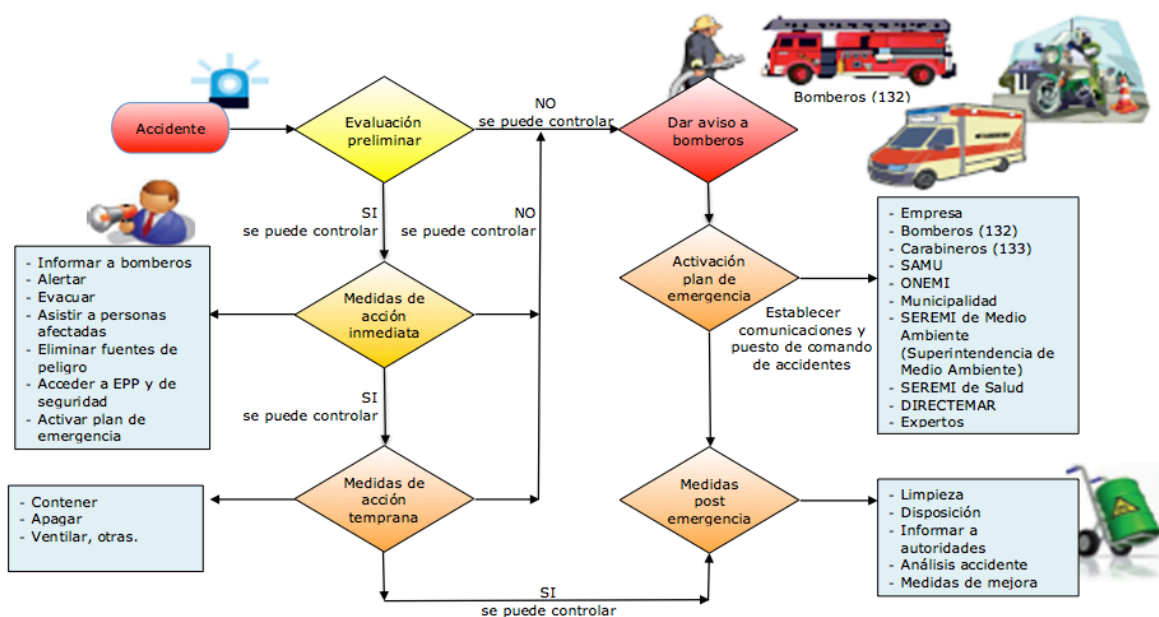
Accidente

Evaluación preliminar

NO
se puede controlar

Dar aviso a bomberos

Bomberos (132)

SI
se puede controlar

NO
se puede controlar

- Informar a bomberos
- Alertar
- Evacuar
- Asistir a personas afectadas
- Eliminar fuentes de peligro
- Acceder a EPP y de seguridad
- Activar plan de emergencia

Medidas de acción inmediata

Activación plan de emergencia

- Empresa
- Bomberos (132)
- Carabineros (133)
- SAMU
- ONEMI
- Municipalidad
- SEREMI de Medio Ambiente (Superintendencia de Medio Ambiente)
- SEREMI de Salud
- DIRECTEMAR
- Expertos

Establecer comunicaciones y puesto de comando de accidentes

SI
se puede controlar

- Contener
- Apagar
- Ventilar, otras.

Medidas de acción temprana

Medidas post emergencia

- Limpieza
- Disposición
- Informar a autoridades
- Análisis accidente
- Medidas de mejora

SI
se puede controlar